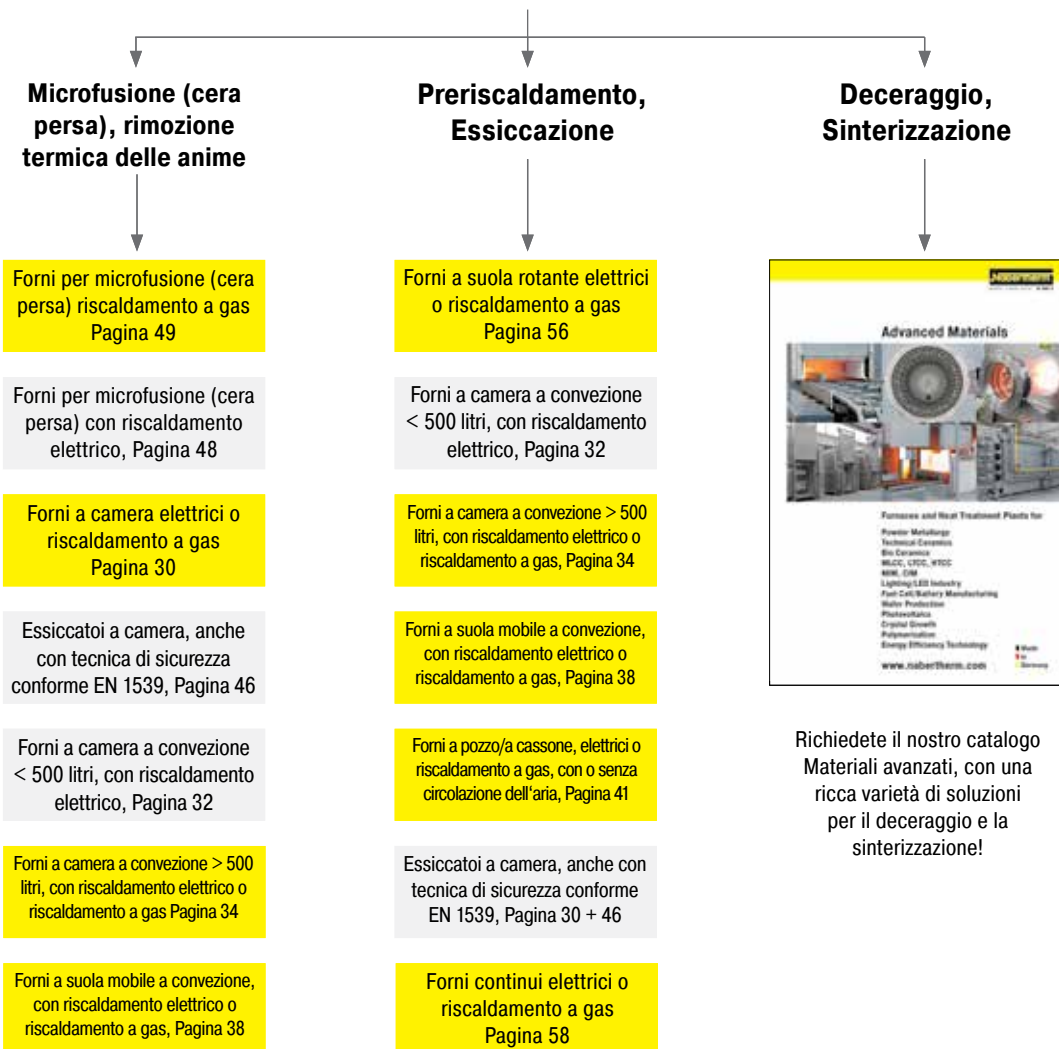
Microfusione (cera persa), rimozione termica delle anime

Forni per microfusione (cera persa) riscaldamento a gas Pagina 49

Forni per microfusione (cera persa) con riscaldamento elettrico, Pagina 48

Forni a camera elettrici o riscaldamento a gas Pagina 30

Essiccatoi a camera, anche con tecnica di sicurezza conforme EN 1539, Pagina 46

Forni a camera a convezione < 500 litri, con riscaldamento elettrico, Pagina 32

Forni a camera a convezione > 500 litri, con riscaldamento elettrico o riscaldamento a gas Pagina 34

Forni a suola mobile a convezione, con riscaldamento elettrico o riscaldamento a gas, Pagina 38

Preriscaldamento, Essiccazione

Forni a suola rotante elettrici o riscaldamento a gas Pagina 56

Forni a camera a convezione < 500 litri, con riscaldamento elettrico, Pagina 32

Forni a camera a convezione > 500 litri, con riscaldamento elettrico o riscaldamento a gas, Pagina 34

Forni a suola mobile a convezione, con riscaldamento elettrico o riscaldamento a gas, Pagina 38

Forni a pozzo/a cassone, elettrici o riscaldamento a gas, con o senza circolazione dell'aria, Pagina 41

Essiccatoi a camera, anche con tecnica di sicurezza conforme EN 1539, Pagina 30 + 46

Forni continui elettrici o riscaldamento a gas Pagina 58

Deceraggio, Sinterizzazione

Nabertherm

Advanced Materials

Furnaces and Heat Treatment Plants for

Powder Metallurgy
Technical Ceramics
Bio Ceramics
MLCC, LTCC, HTCC
MIM, CIM
Lighting/LED Industry
Fuel Cell/Battery Manufacturing
Wafer Production
Photovoltaics
Crystal Growth
Polymerization
Energy Efficiency Technology

Made in Germany

www.nabertherm.com

Richiedete il nostro catalogo Materiali avanzati, con una ricca varietà di soluzioni per il deceraggio e la sinterizzazione!